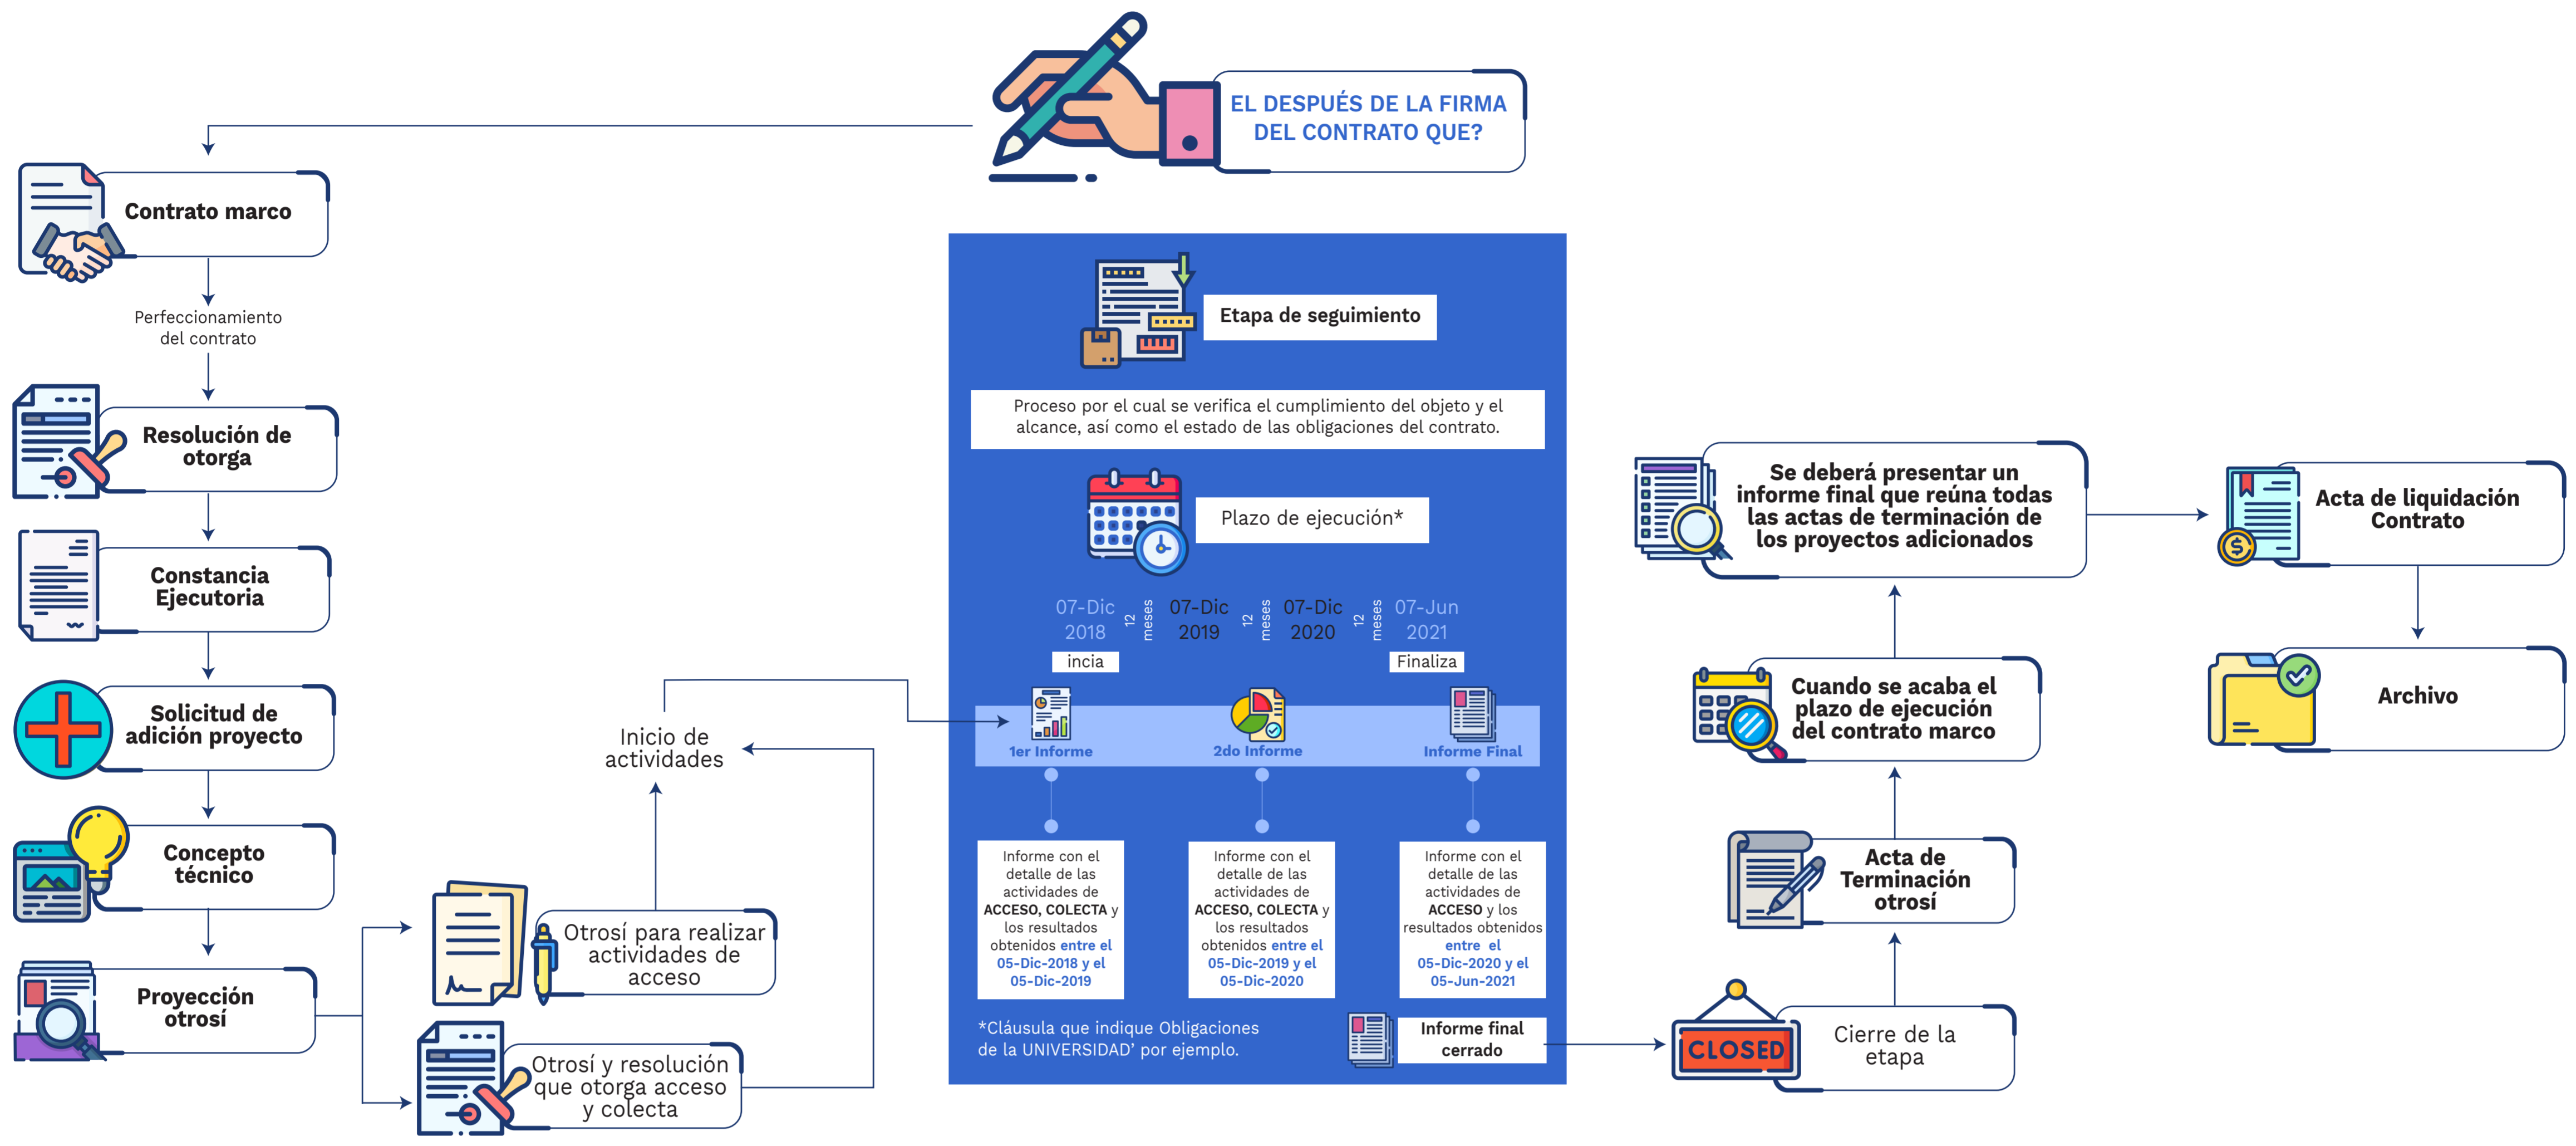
EL DESPUÉS DE LA FIRMA DEL CONTRATO QUE?

Contrato marco

Perfeccionamiento del contrato

Resolución de otorga

Constancia Ejecutoria

Solicitud de adición proyecto

Concepto técnico

Proyección otrosí

Otrosí para realizar actividades de acceso

Otrosí y resolución que otorga acceso y colecta

Inicio de actividades

Etapa de seguimiento

Proceso por el cual se verifica el cumplimiento del objeto y el alcance, así como el estado de las obligaciones del contrato.

Plazo de ejecución*

07-Dic 2018 | 12 meses | 07-Dic 2019 | 12 meses | 07-Dic 2020 | 12 meses | 07-Jun 2021

incia

Finaliza

1er Informe

2do Informe

Informe Final

Informe con el detalle de las actividades de ACCESO, COLECTA y los resultados obtenidos entre el 05-Dic-2018 y el 05-Dic-2019

Informe con el detalle de las actividades de ACCESO, COLECTA y los resultados obtenidos entre el 05-Dic-2019 y el 05-Dic-2020

Informe con el detalle de las actividades de ACCESO y los resultados obtenidos entre el 05-Dic-2020 y el 05-Jun-2021

*Cláusula que indique Obligaciones de la UNIVERSIDAD' por ejemplo.

Informe final cerrado

CLOSED

Cierre de la etapa

Acta de Terminación otrosí

Cuando se acaba el plazo de ejecución del contrato marco

Se deberá presentar un informe final que reúna todas las actas de terminación de los proyectos adicionados

Acta de liquidación Contrato

Archivo